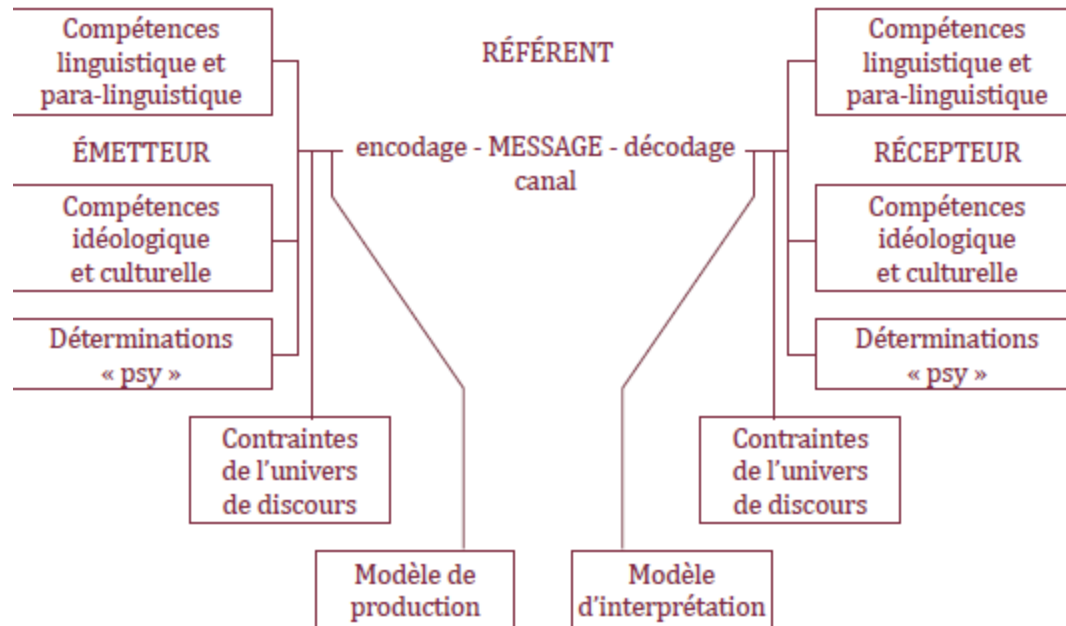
Compétences linguistique et para-linguistique

RÉFÉRENT

Compétences linguistique et para-linguistique

ÉMETTEUR

encodage - MESSAGE - décodage
canal

RÉCEPTEUR

Compétences idéologique et culturelle

Compétences idéologique et culturelle

Déterminations « psy »

Déterminations « psy »

Contraintes de l'univers de discours

Contraintes de l'univers de discours

Modèle de production

Modèle d'interprétation